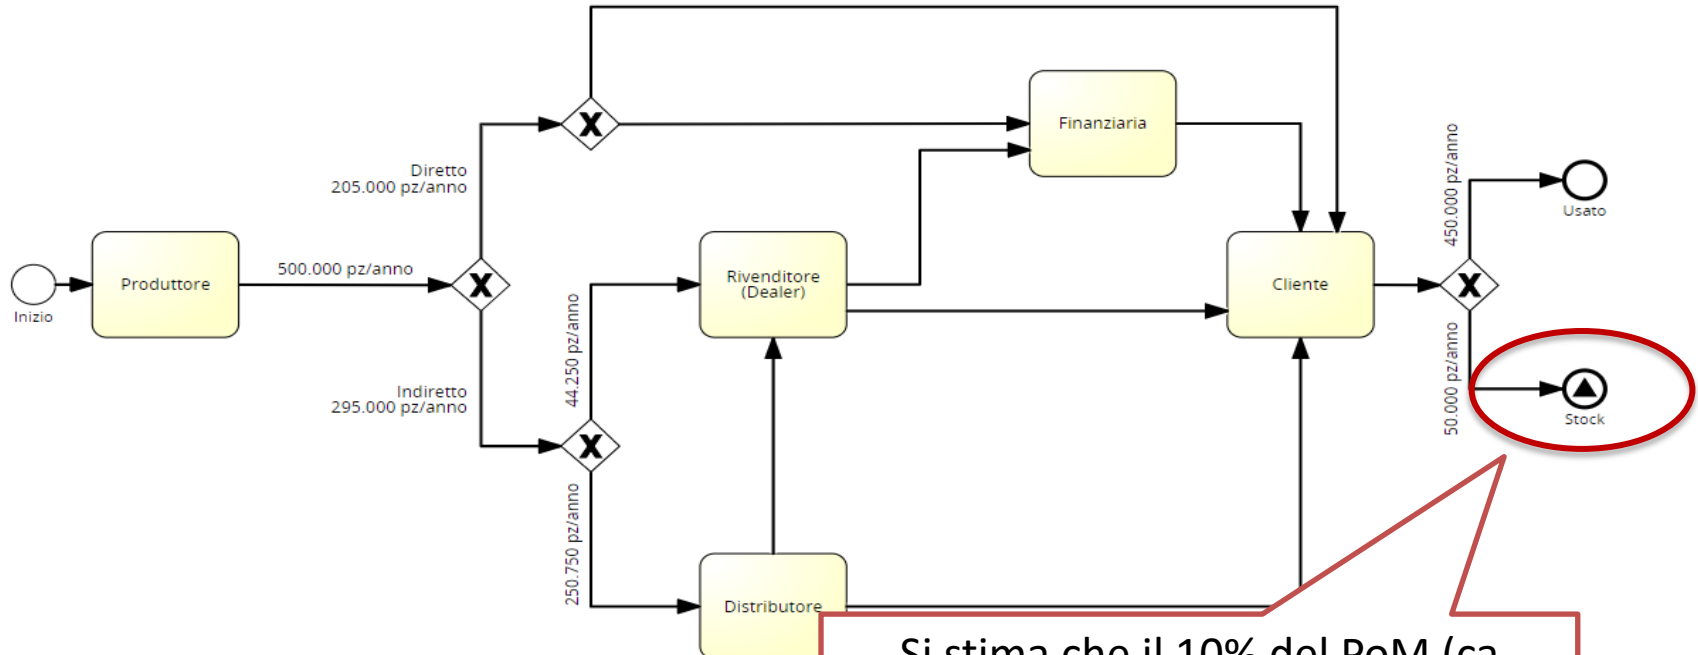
Inizio
Produttore
500.000 pz/anno
Diretto
205.000 pz/anno
Indiretto
295.000 pz/anno
Finanziaria
Rivenditore
(Dealer)
44.250 pz/anno
250.750 pz/anno
Distributore
Cliente
450.000 pz/anno
Usato
50.000 pz/anno
Stock
Si stima che il 10% del PoM (ca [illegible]